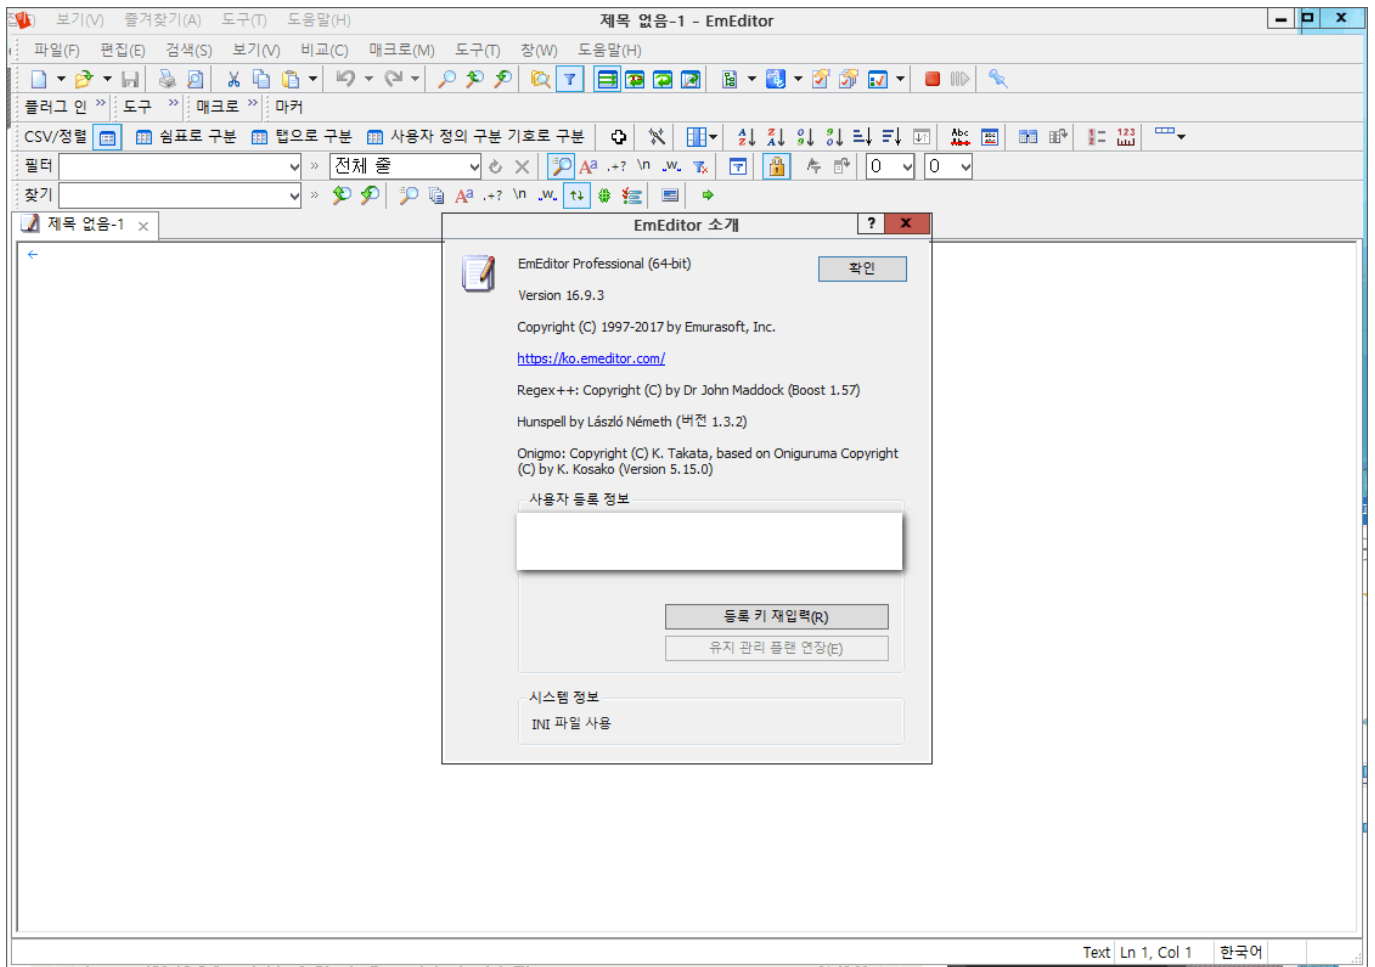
보기(V) 즐겨찾기(A) 도구(T) 도움말(H)
제목 없음-1 - EmEditor

파일(F) 편집(E) 검색(S) 보기(V) 비교(C) 매크로(M) 도구(T) 창(W) 도움말(H)

플러그 인 » 도구 » 매크로 » 마커

CSV/정렬 쉼표로 구분 탭으로 구분 사용자 정의 구분 기호로 구분

필터 » 전체 줄 0 0

찾기 »

제목 없음-1

EmEditor 소개

EmEditor Professional (64-bit)

확인

Version 16.9.3

Copyright (C) 1997-2017 by Emurasoft, Inc.

https://ko.emeditor.com/

Regex++: Copyright (C) by Dr John Maddock (Boost 1.57)

Hunspell by László Németh (버전 1.3.2)

Onigmo: Copyright (C) K. Takata, based on Oniguruma Copyright (C) by K. Kosako (Version 5.15.0)

사용자 등록 정보

등록 키 재입력(R)

유지 관리 플랜 연장(E)

시스템 정보

INI 파일 사용

Text Ln 1, Col 1 한국어